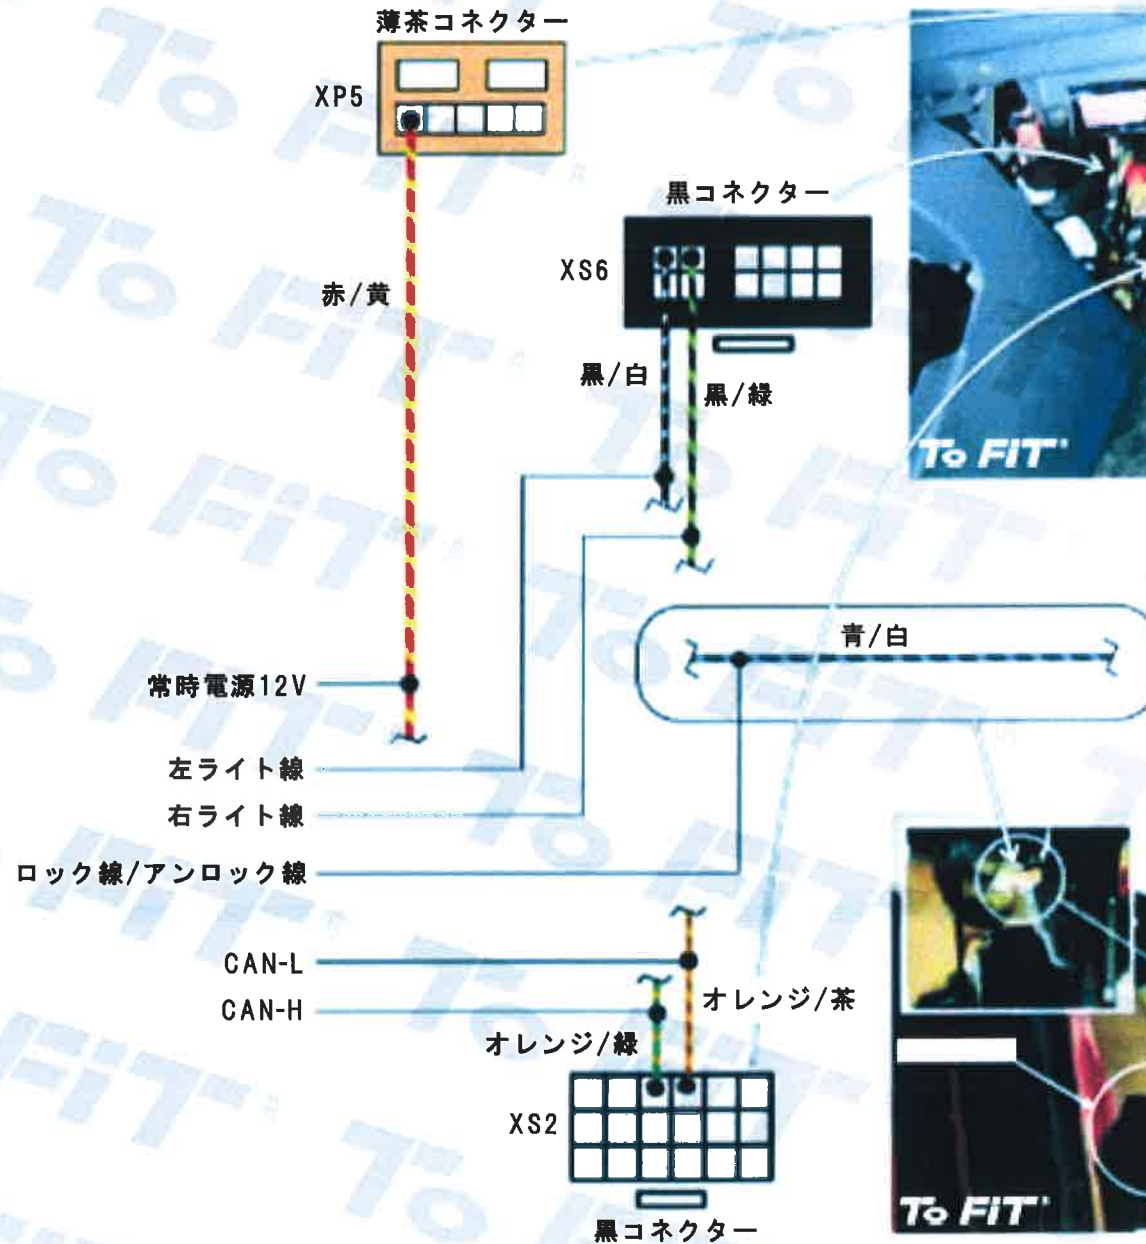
薄茶コネクター

XP5

黒コネクター

XS6

赤/黄

黒/白

黒/緑

To FIT

青/白

常時電源12V

左ライト線

右ライト線

ロック線/アンロック線

CAN-L

CAN-H

オレンジ/茶

オレンジ/緑

XS2

黒コネクター

To FIT